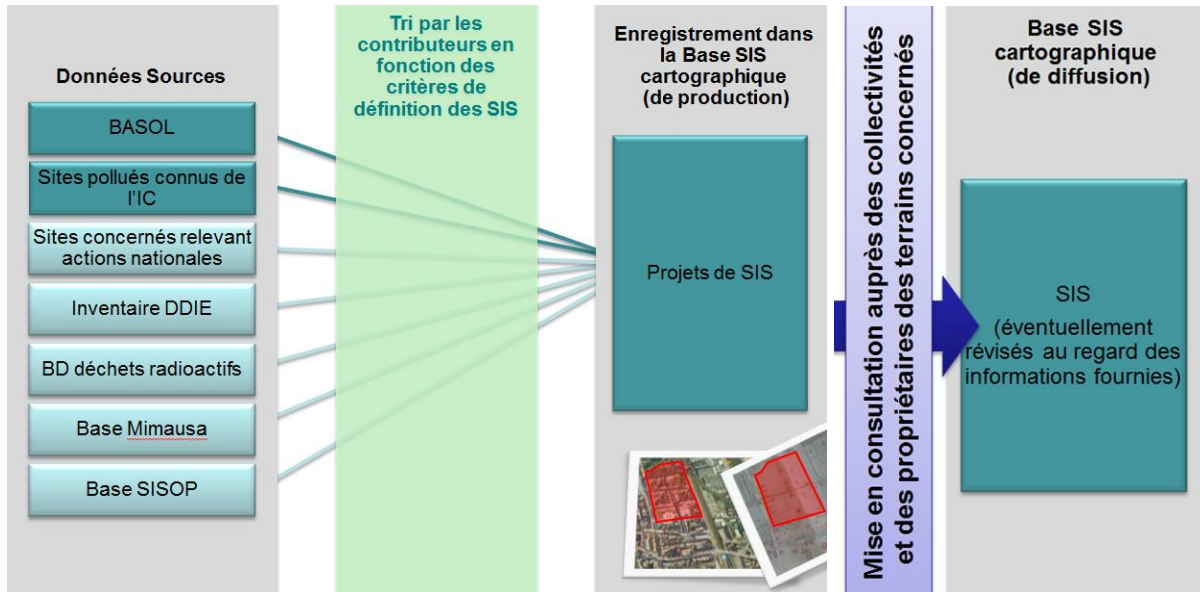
Données Sources

BASOL

Sites pollués connus de l'IC

Sites concernés relevant actions nationales

Inventaire DDIE

BD déchets radioactifs

Base Mimausa

Base SISOP

Tri par les contributeurs en fonction des critères de définition des SIS

Enregistrement dans la Base SIS cartographique (de production)

Projets de SIS

Mise en consultation auprès des collectivités et des propriétaires des terrains concernés

Base SIS cartographique (de diffusion)

SIS (éventuellement révisés au regard des informations fournies)